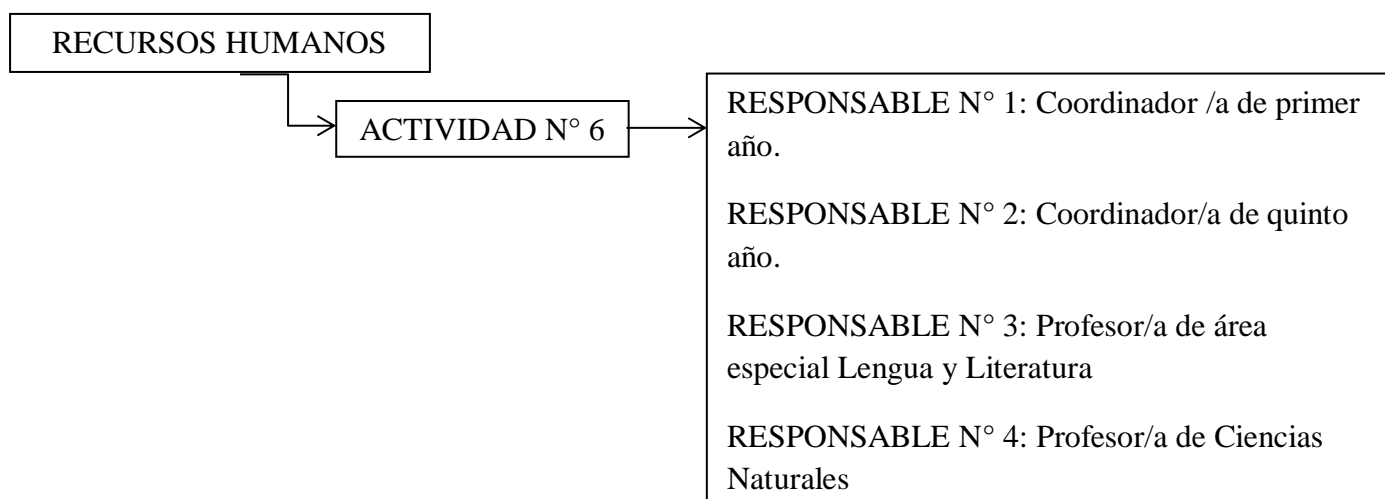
RECURSOS HUMANOS

ACTIVIDAD N° 6

RESPONSABLE N° 1: Coordinador /a de primer año.

RESPONSABLE N° 2: Coordinador/a de quinto año.

RESPONSABLE N° 3: Profesor/a de área especial Lengua y Literatura

RESPONSABLE N° 4: Profesor/a de Ciencias Naturales